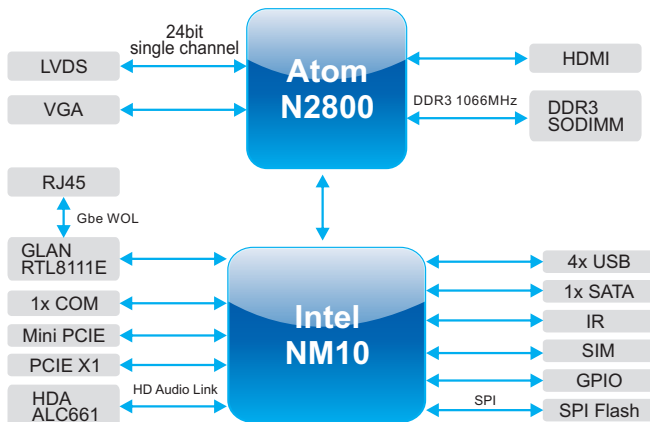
24bit
single channel

LVDS

VGA

Atom
N2800

HDMI

DDR3 1066MHz

DDR3
SODIMM

RJ45

Gbe WOL

GLAN
RTL8111E

1x COM

Mini PCIE

PCIE X1

HDA
ALC661

HD Audio Link

Intel
NM10

4x USB

1x SATA

IR

SIM

GPIO

SPI

SPI Flash